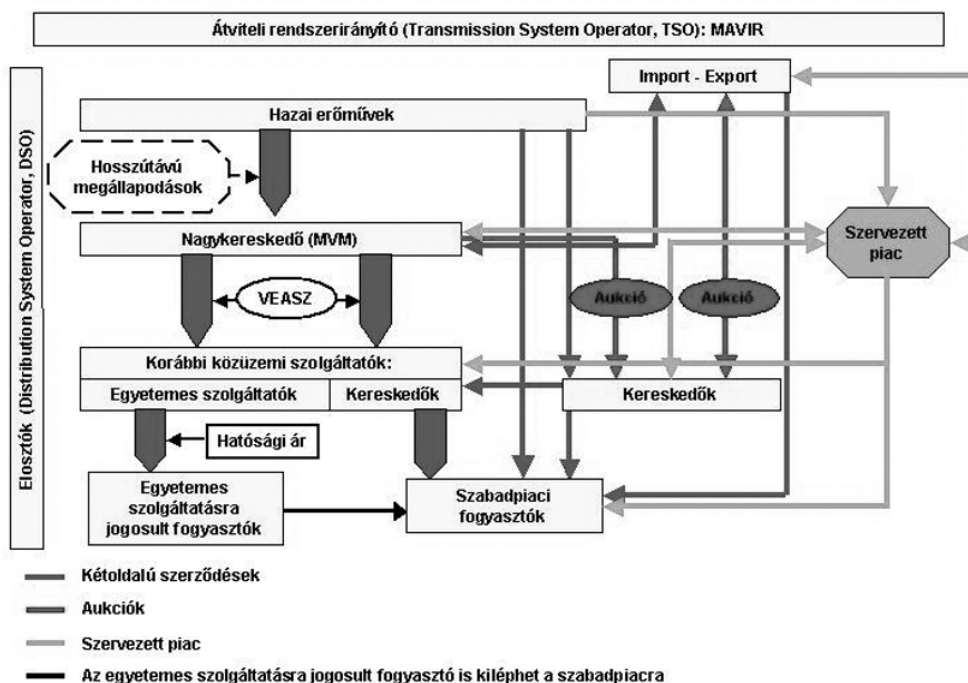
Átviteli rendszerirányító (Transmission System Operator, TSO): MAVIR

Elosztók (Distribution System Operator, DSO)

Import - Export

Hazai erőművek

Hosszútávú megállapodások

Szervezett piac

Nagykereskedő (MVM)

VEASZ

Aukció

Aukció

Korábbi közüzemi szolgáltatók:

Egyetemes szolgáltatók

Kereskedők

Kereskedők

Hatósági ár

Egyetemes szolgáltatásra jogosult fogyasztók

Szabadpiaci fogyasztók

Kétoldalú szerződések

Aukciók

Szervezett piac

Az egyetemes szolgáltatásra jogosult fogyasztó is kiléphet a szabadpiacra